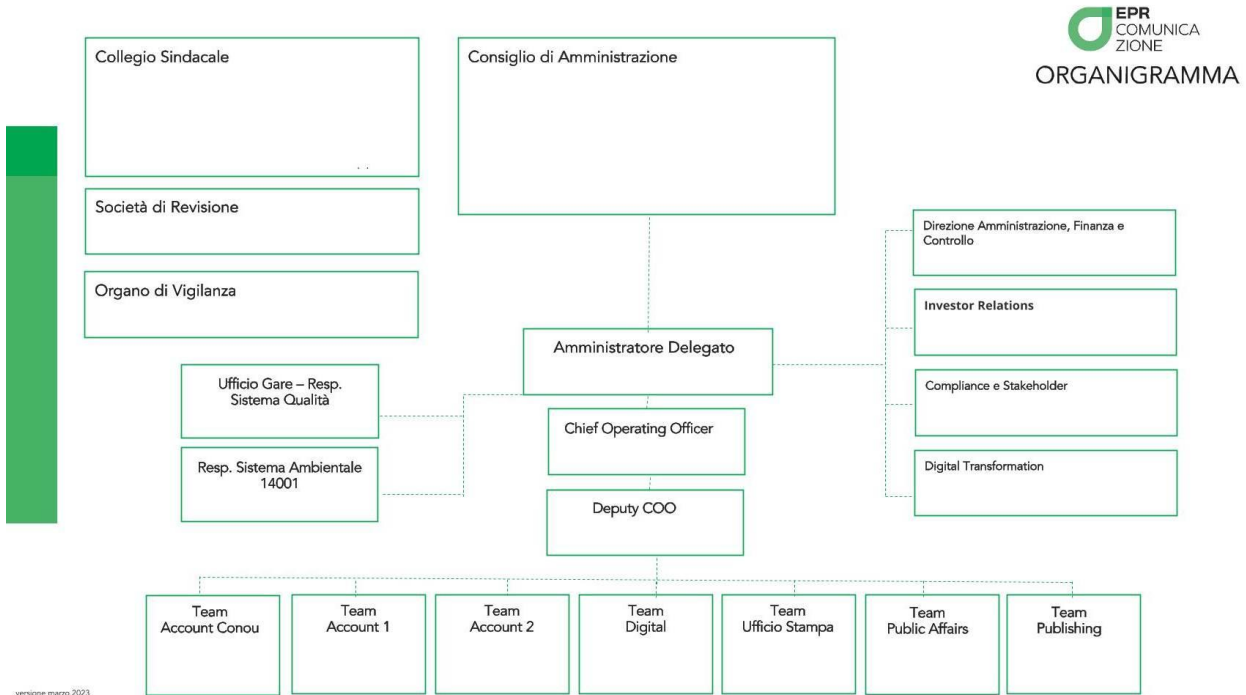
EPR
COMUNICA
ZIONE
ORGANIGRAMMA

Collegio Sindacale

Consiglio di Amministrazione

Società di Revisione

Organo di Vigilanza

Direzione Amministrazione, Finanza e Controllo

Investor Relations

Compliance e Stakeholder

Digital Transformation

Amministratore Delegato

Ufficio Gare – Resp. Sistema Qualità

Resp. Sistema Ambientale 14001

Chief Operating Officer

Deputy COO

Team Account Conou

Team Account 1

Team Account 2

Team Digital

Team Ufficio Stampa

Team Public Affairs

Team Publishing

versione marzo 2023